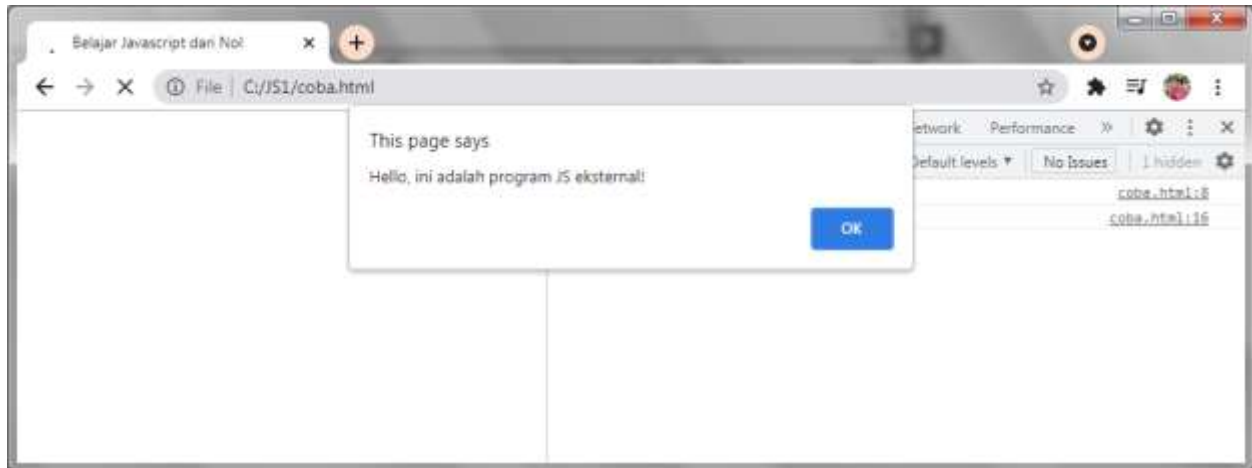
Belajar Javascript dari Nol ×

File | C:/JS1/coba.html

etwork Performance »

Default levels ▾ No Issues 1 hidden

coba.html:8
coba.html:16

This page says

Hello, ini adalah program JS eksternal!

OK